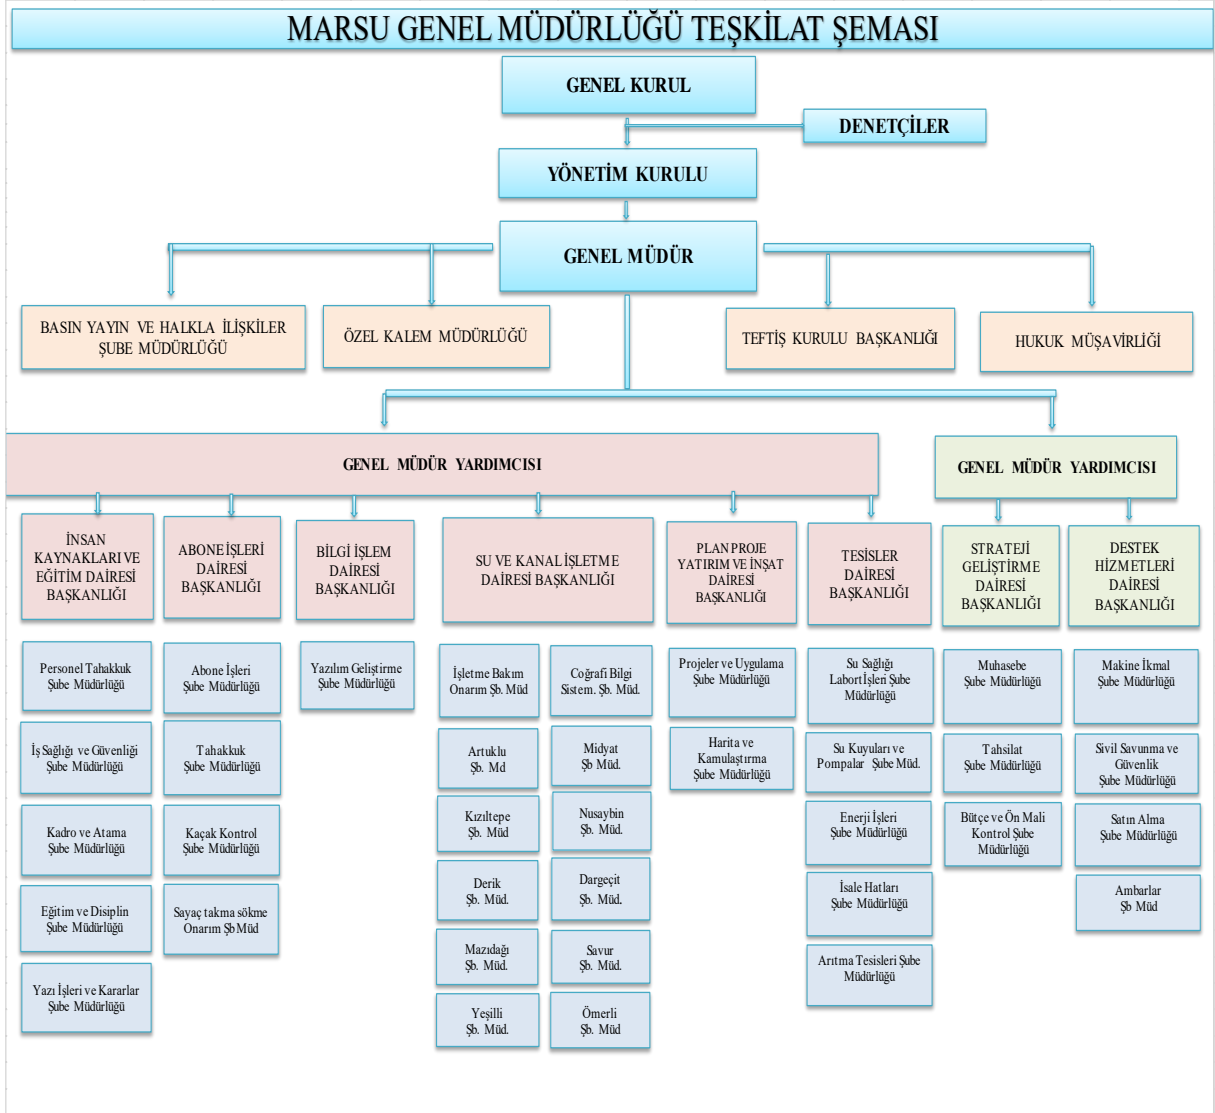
MARSU GENEL MÜDÜRLÜĞÜ TEŞKİLAT ŞEMASI

GENEL KURUL

DENETÇİLER

YÖNETİM KURULU

GENEL MÜDÜR

BASIN YAYIN VE HALKLA İLİŞKİLER ŞUBE MÜDÜRLÜĞÜ

ÖZEL KALEM MÜDÜRLÜĞÜ

TEFTİŞ KURULU BAŞKANLIĞI

HUKUK MÜŞAVİRLİĞİ

GENEL MÜDÜR YARDIMCISI

GENEL MÜDÜR YARDIMCISI

İNSAN KAYNAKLARI VE EĞİTİM DAİRESİ BAŞKANLIĞI

ABONE İŞLERİ DAİRESİ BAŞKANLIĞI

BİLGİ İŞLEM DAİRESİ BAŞKANLIĞI

SU VE KANAL İŞLETME DAİRESİ BAŞKANLIĞI

PLAN PROJE YATIRIM VE İNŞAT DAİRESİ BAŞKANLIĞI

TESİSLER DAİRESİ BAŞKANLIĞI

STRATEJİ GELİŞTİRME DAİRESİ BAŞKANLIĞI

DESTEK HİZMETLERİ DAİRESİ BAŞKANLIĞI

Personel Tahakkuk Şube Müdürlüğü

İş Sağlığı ve Güvenliği Şube Müdürlüğü

Kadro ve Atama Şube Müdürlüğü

Eğitim ve Disiplin Şube Müdürlüğü

Yazı İşleri ve Kararlar Şube Müdürlüğü

Abone İşleri Şube Müdürlüğü

Tahakkuk Şube Müdürlüğü

Kaçak Kontrol Şube Müdürlüğü

Sayaç takma sökme Onarım Şb Müd

Yazılım Geliştirme Şube Müdürlüğü

İşletme Bakım Onarım Şb. Müd

Coğrafi Bilgi Sistem. Şb. Müd.

Artuklu Şb. Md

Midyat Şb Müd.

Kızıltepe Şb. Müd

Nusaybin Şb. Müd.

Derik Şb. Müd.

Dargeçit Şb. Müd.

Mazıdağı Şb. Müd.

Savur Şb. Müd.

Yeşilli Şb. Müd.

Ömerli Şb. Müd

Projeler ve Uygulama Şube Müdürlüğü

Harita ve Kamulaştırma Şube Müdürlüğü

Su Sağlığı Labort İşleri Şube Müdürlüğü

Su Kuyuları ve Pompalar Şube Müd.

Enerji İşleri Şube Müdürlüğü

İsale Hatları Şube Müdürlüğü

Arıtma Tesisleri Şube Müdürlüğü

Muhasebe Şube Müdürlüğü

Tahsilat Şube Müdürlüğü

Bütçe ve Ön Mali Kontrol Şube Müdürlüğü

Makine İkmal Şube Müdürlüğü

Sivil Savunma ve Güvenlik Şube Müdürlüğü

Satın Alma Şube Müdürlüğü

Ambarlar Şb Müd